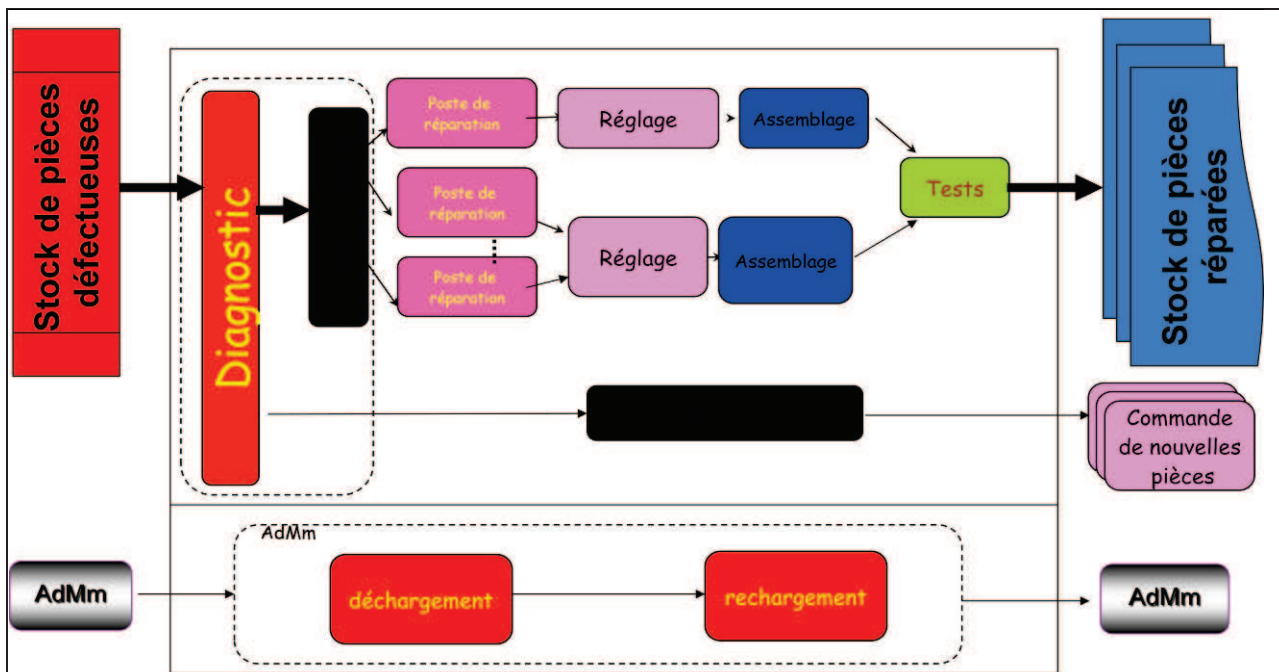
Stock de pièces défectueuses

Diagnostic

Poste de réparation

Réglage

Assemblage

Poste de réparation

Poste de réparation

Réglage

Assemblage

Tests

Stock de pièces réparées

Commande de nouvelles pièces

AdMm

AdMm

déchargement

rechargement

AdMm